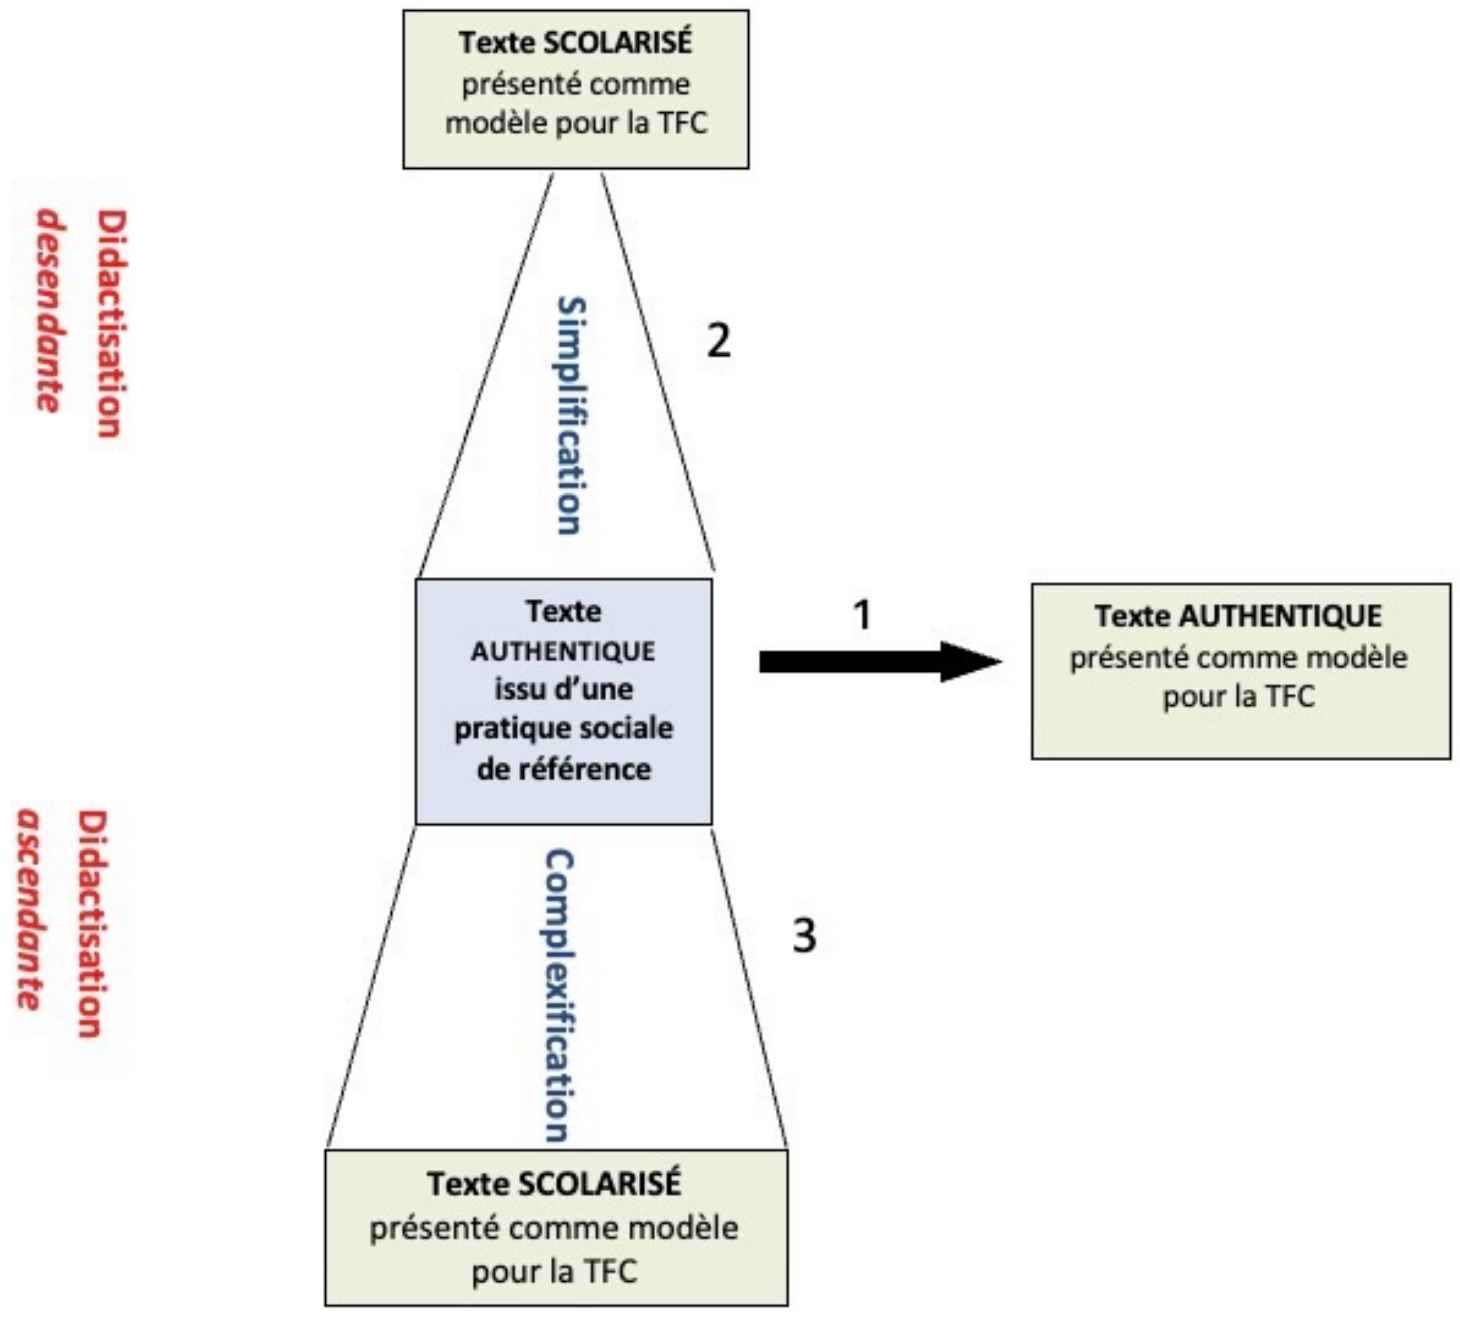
Texte SCOLARISÉ présenté comme modèle pour la TFC

Didactisation desendante

Simplification

2

Texte AUTHENTIQUE issu d'une pratique sociale de référence

1

Texte AUTHENTIQUE présenté comme modèle pour la TFC

Didactisation ascendante

Complexification

3

Texte SCOLARISÉ présenté comme modèle pour la TFC